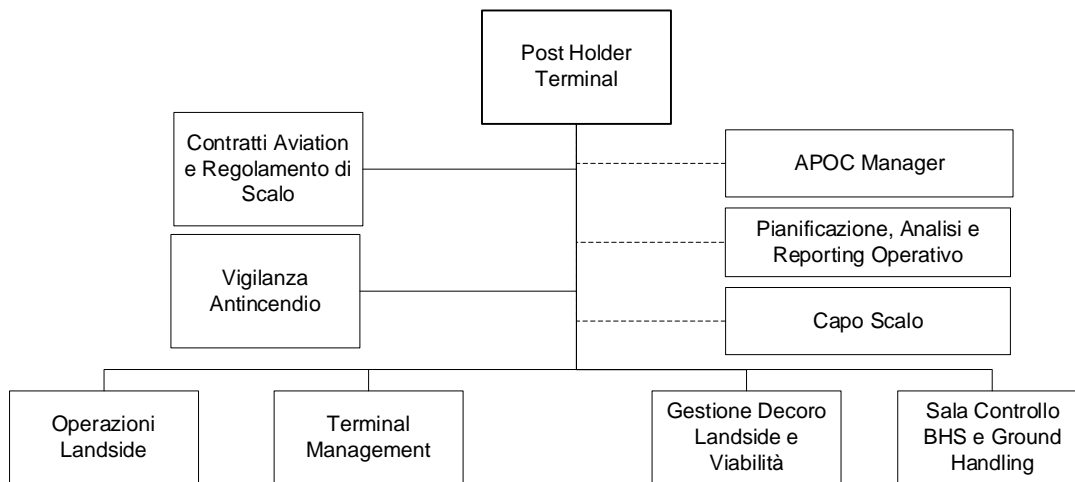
Post Holder Terminal

Contratti Aviation e Regolamento di Scalo

APOC Manager

Pianificazione, Analisi e Reporting Operativo

Vigilanza Antincendio

Capo Scalo

Operazioni Landside

Terminal Management

Gestione Decoro Landside e Viabilità

Sala Controllo BHS e Ground Handling